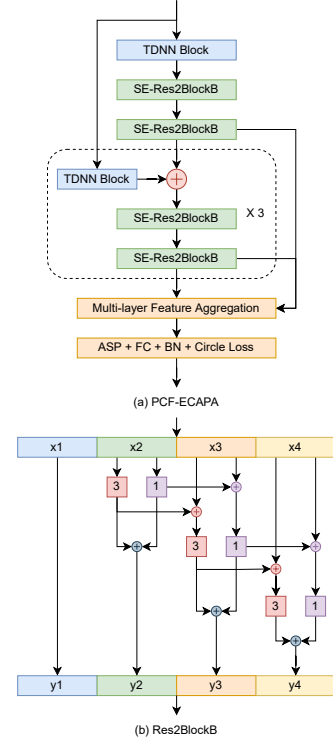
TDNN Block

SE-Res2BlockB

SE-Res2BlockB

TDNN Block

SE-Res2BlockB

X 3

SE-Res2BlockB

Multi-layer Feature Aggregation

ASP + FC + BN + Circle Loss

(a) PCF-ECAPA

| x1 | x2 | x3 | x4 |
|---|---|---|---|

3 1

3 1

3 1

| y1 | y2 | y3 | y4 |
|---|---|---|---|

(b) Res2BlockB